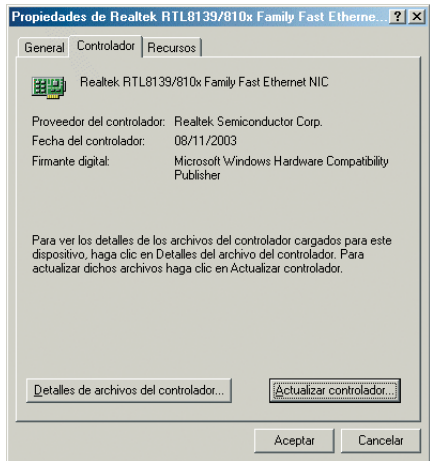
Propiedades de Realtek RTL8139/810x Family Fast Etherne... ? X

General | Controlador | Recursos

Realtek RTL8139/810x Family Fast Ethernet NIC

Proveedor del controlador: Realtek Semiconductor Corp.
Fecha del controlador: 08/11/2003
Firmante digital: Microsoft Windows Hardware Compatibility Publisher

Para ver los detalles de los archivos del controlador cargados para este dispositivo, haga clic en Detalles del archivo del controlador. Para actualizar dichos archivos haga clic en Actualizar controlador.

Detalles de archivos del controlador...

Actualizar controlador...

Aceptar

Cancelar